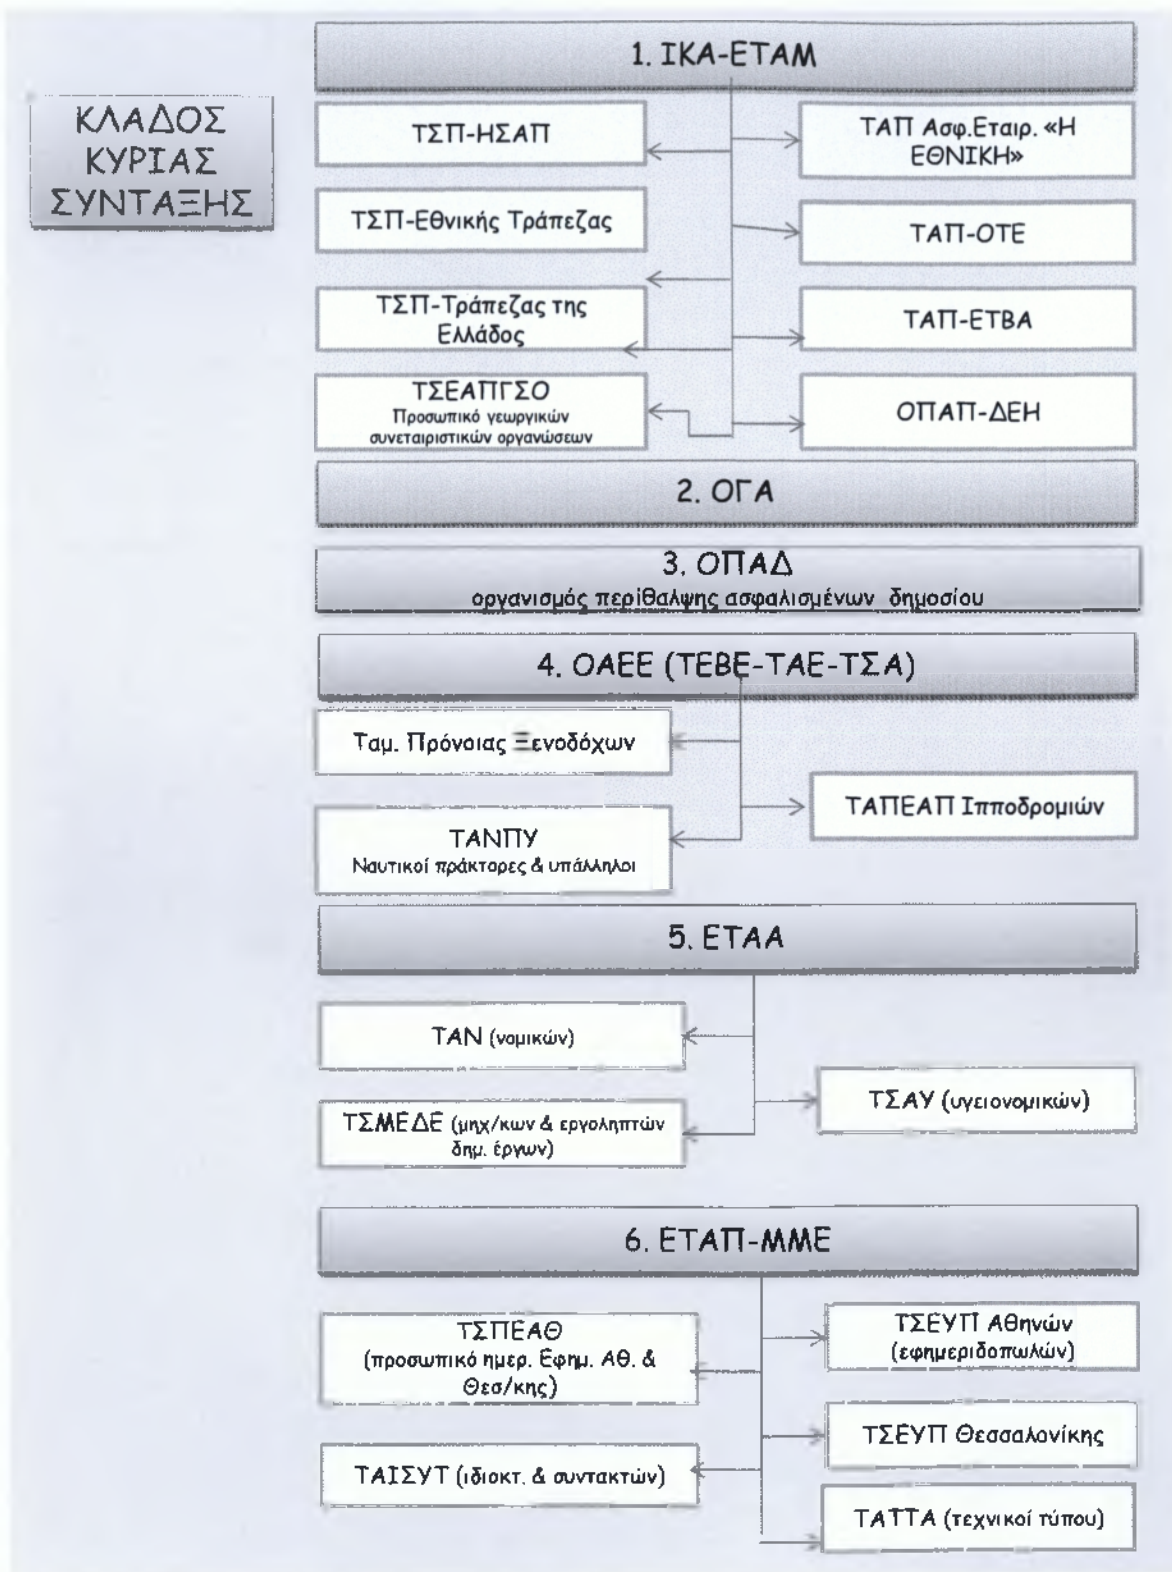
ΚΛΑΔΟΣ ΚΥΡΙΑΣ ΣΥΝΤΑΞΗΣ

1. ΙΚΑ-ΕΤΑΜ

ΤΣΠ-ΗΣΑΠ

ΤΑΠ Ασφ.Εταιρ. «Η ΕΘΝΙΚΗ»

ΤΣΠ-Εθνικής Τράπεζας

ΤΑΠ-ΟΤΕ

ΤΣΠ-Τράπεζας της Ελλάδος

ΤΑΠ-ΕΤΒΑ

ΤΣΕΑΠΓΣΟ
Προσωπικό γεωργικών συνεταιριστικών οργανώσεων

ΟΠΑΠ-ΔΕΗ

2. ΟΓΑ

3. ΟΠΑΔ
οργανισμός περίθαλψης ασφαλισμένων δημοσίου

4. ΟΑΕΕ (ΤΕΒΕ-ΤΑΕ-ΤΣΑ)

Ταμ. Πρόνοιας Ξενοδόχων

ΤΑΠΕΑΠ Ιπποδρομιών

ΤΑΝΠΥ
Ναυτικοί πράκτορες & υπάλληλοι

5. ΕΤΑΑ

ΤΑΝ (νομικών)

ΤΣΑΥ (υγειονομικών)

ΤΣΜΕΔΕ (μηχ/κων & εργοληπτών δημ. έργων)

6. ΕΤΑΠ-ΜΜΕ

ΤΣΠΕΑΘ
(προσωπικό ημερ. Εφημ. Αθ. & Θεσ/κης)

ΤΣΕΥΠ Αθηνών
(εφημεριδοπωλών)

ΤΣΕΥΠ Θεσσαλονίκης

ΤΑΙΣΥΤ (ιδιοκτ. & συντακτών)

ΤΑΤΤΑ (τεχνικοί τύπου)